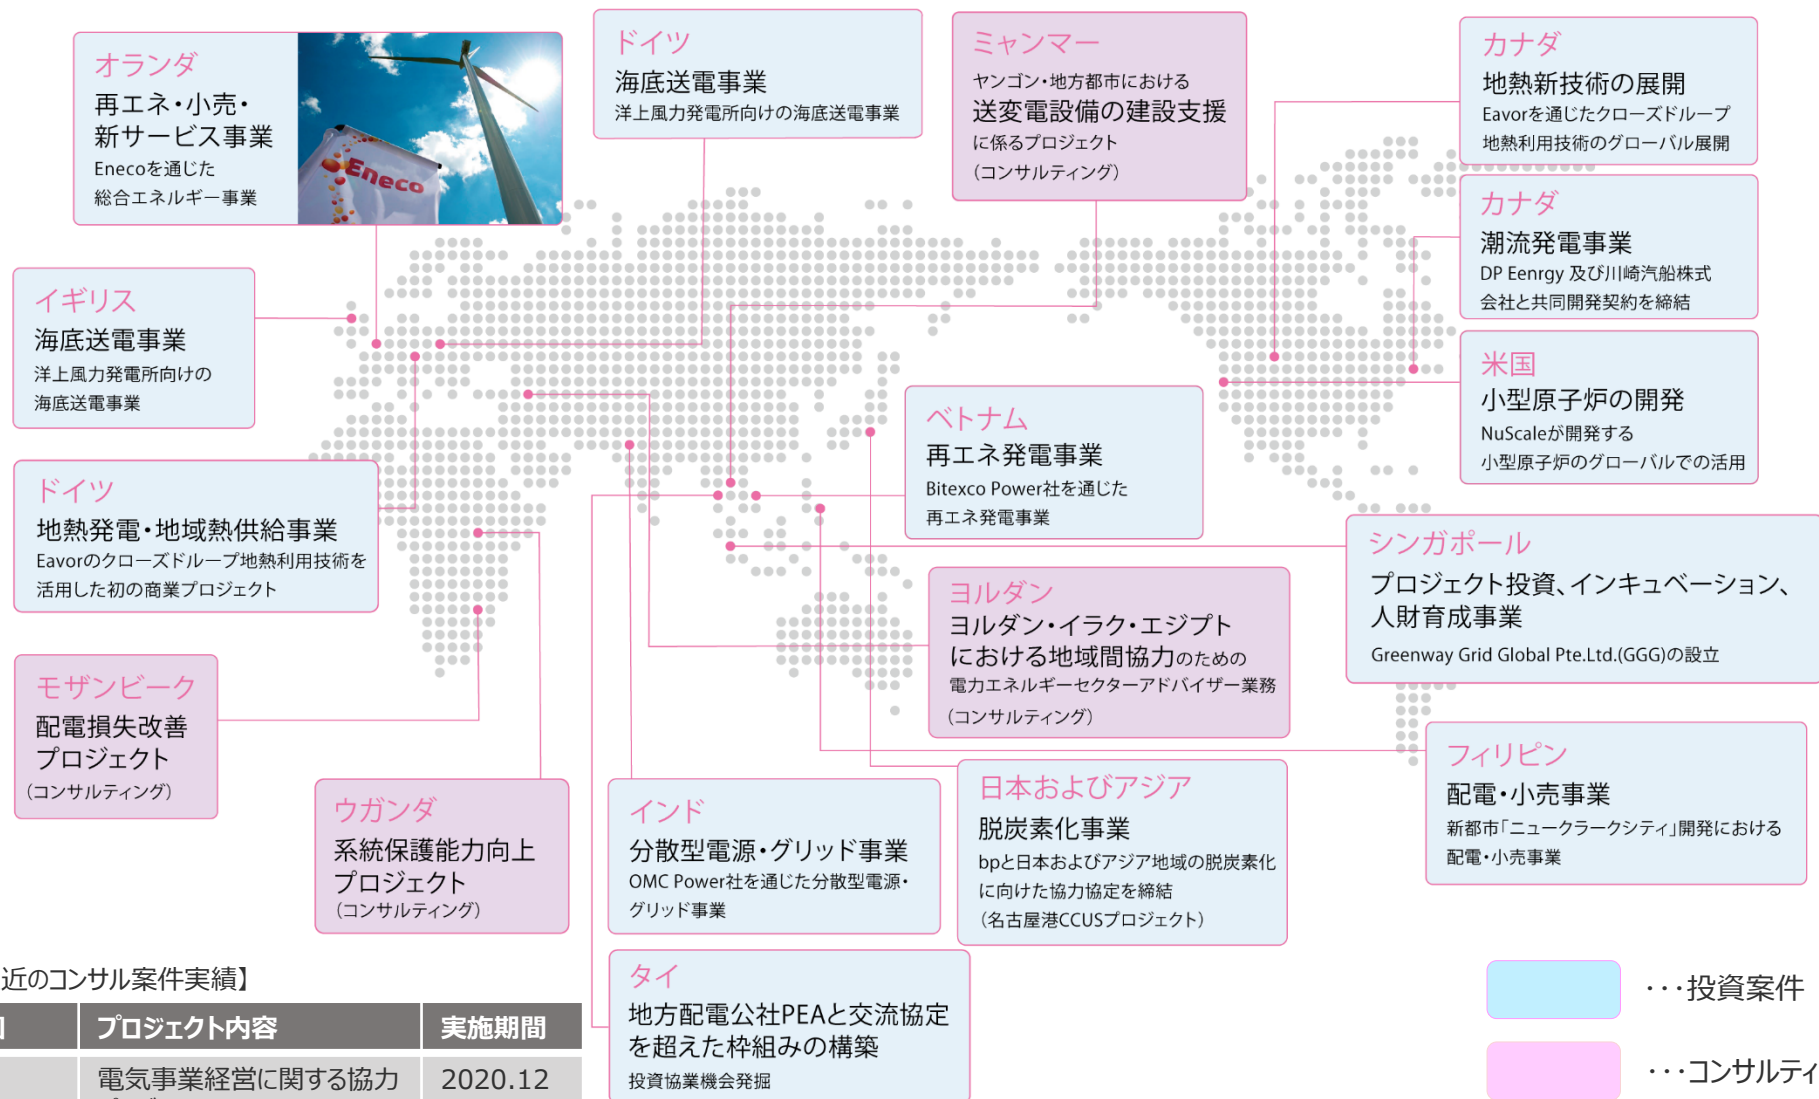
オランダ
再エネ・小売・新サービス事業
Enecoを通じた総合エネルギー事業

Eneco

ドイツ
海底送電事業
洋上風力発電所向けの海底送電事業

ミャンマー
ヤンゴン・地方都市における
送変電設備の建設支援
に係るプロジェクト
（コンサルティング）

カナダ
地熱新技術の展開
Eavorを通じたクローズドループ地熱利用技術のグローバル展開

カナダ
潮流発電事業
DP Eenrgy 及び川崎汽船株式会社と共同開発契約を締結

イギリス
海底送電事業
洋上風力発電所向けの海底送電事業

米国
小型原子炉の開発
NuScaleが開発する小型原子炉のグローバルでの活用

ベトナム
再エネ発電事業
Bitexco Power社を通じた再エネ発電事業

ドイツ
地熱発電・地域熱供給事業
Eavorのクローズドループ地熱利用技術を活用した初の商業プロジェクト

シンガポール
プロジェクト投資、インキュベーション、人財育成事業
Greenway Grid Global Pte.Ltd.(GGG)の設立

ヨルダン
ヨルダン・イラク・エジプトにおける地域間協力のための
電力エネルギーセクターアドバイザー業務
（コンサルティング）

モザンビーク
配電損失改善プロジェクト
（コンサルティング）

フィリピン
配電・小売事業
新都市「ニュークラークシティ」開発における配電・小売事業

ウガンダ
系統保護能力向上プロジェクト
（コンサルティング）

インド
分散型電源・グリッド事業
OMC Power社を通じた分散型電源・グリッド事業

日本およびアジア
脱炭素化事業
bpと日本およびアジア地域の脱炭素化に向けた協力協定を締結
（名古屋港CCUSプロジェクト）

タイ
地方配電公社PEAと交流協定を超えた枠組みの構築
投資協業機会発掘

・・・投資案件
・・・コンサルティ

近のコンサル案件実績】

| | プロジェクト内容 | 実施期間 |
|---|---|---|
| | 電気事業経営に関する協力 | 2020.12 |